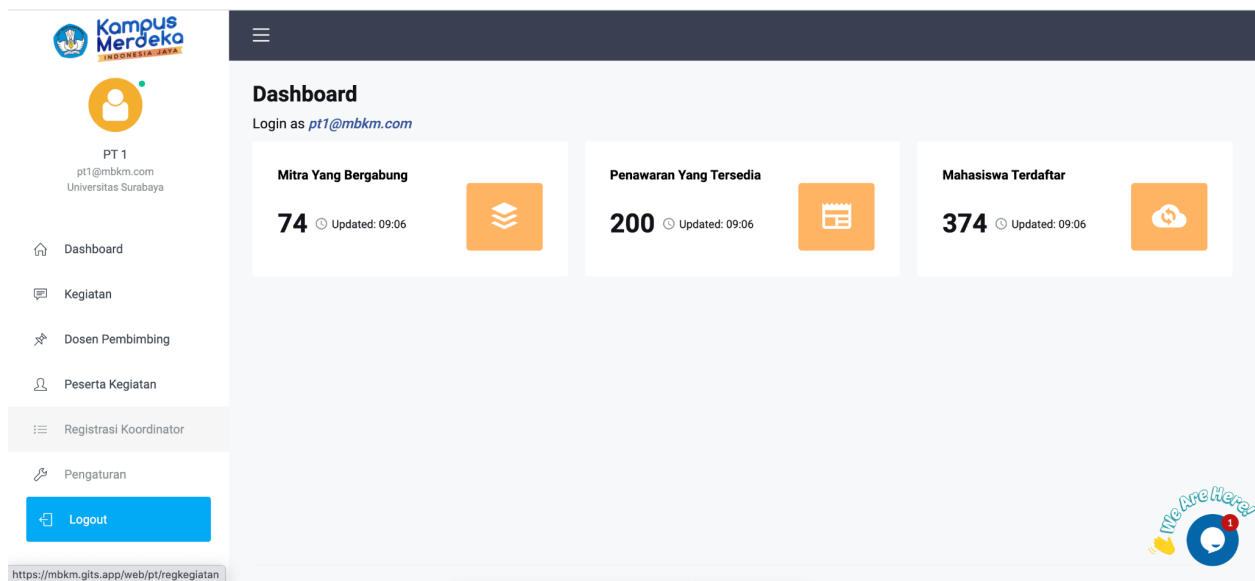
Kampus Merdeka
INDONESIA JAYA

PT 1
pt1@mbkm.com
Universitas Surabaya

Dashboard

Kegiatan

Dosen Pembimbing

Peserta Kegiatan

Registrasi Koordinator

Pengaturan

Logout

https://mbkm.gits.app/web/pt/regkegiatan

Dashboard
Login as *pt1@mbkm.com*

Mitra Yang Bergabung
74 Updated: 09:06

Penawaran Yang Tersedia
200 Updated: 09:06

Mahasiswa Terdaftar
374 Updated: 09:06

We Are Here!

1